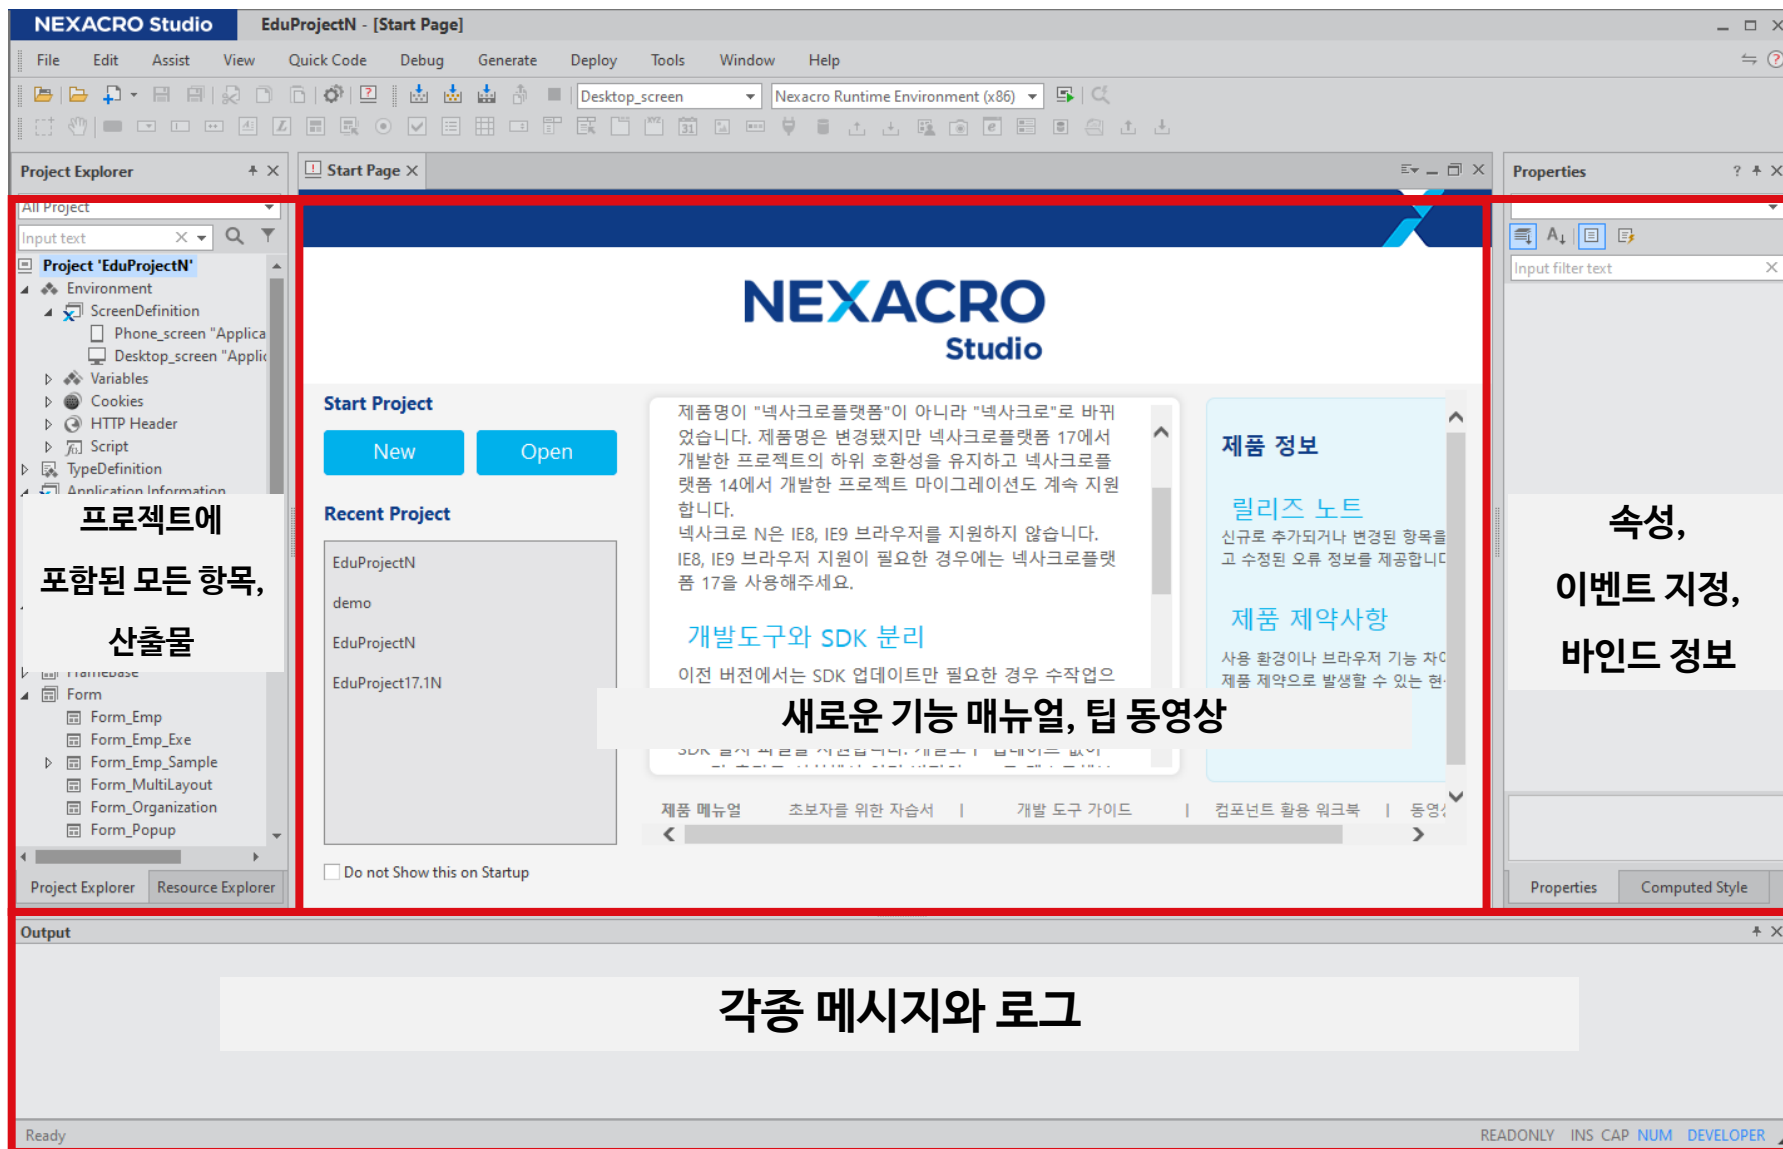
NEXACRO Studio EduProjectN - [Start Page]

File Edit Assist View Quick Code Debug Generate Deploy Tools Window Help

Desktop_screen Nexacro Runtime Environment (x86)

Project Explorer

All Project

Input text

Project 'EduProjectN'
Environment
ScreenDefinition
Phone_screen "Applica
Desktop_screen "Applic
Variables
Cookies
HTTP Header
Script
TypeDefinition
Application Information

프로젝트에
포함된 모든 항목,
산출물

FrameBase
Form
Form_Emp
Form_Emp_Exe
Form_Emp_Sample
Form_MultiLayout
Form_Organization
Form_Popup

Project Explorer Resource Explorer

Start Page

NEXACRO Studio

Start Project

New Open

Recent Project

EduProjectN
demo
EduProjectN
EduProject17.1N

Do not Show this on Startup

제품명이 "넥사크로플랫폼"이 아니라 "넥사크로"로 바뀌었습니다. 제품명은 변경됐지만 넥사크로플랫폼 17에서 개발한 프로젝트의 하위 호환성을 유지하고 넥사크로플랫폼 14에서 개발한 프로젝트 마이그레이션도 계속 지원합니다.
넥사크로 N은 IE8, IE9 브라우저를 지원하지 않습니다. IE8, IE9 브라우저 지원이 필요한 경우에는 넥사크로플랫폼 17을 사용해주세요.

개발도구와 SDK 분리

이전 버전에서는 SDK 업데이트만 필요한 경우 수작업으

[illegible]

제품 정보

릴리즈 노트
신규로 추가되거나 변경된 항목을 고 수정된 오류 정보를 제공합니다

제품 제약사항
사용 환경이나 브라우저 기능 차이 제품 제약으로 발생할 수 있는 현

새로운 기능 매뉴얼, 팁 동영상

제품 메뉴얼 초보자를 위한 자습서 | 개발 도구 가이드 | 컴포넌트 활용 워크북 | 동영상

Properties

Input filter text

속성,
이벤트 지정,
바인드 정보

Properties Computed Style

Output

각종 메시지와 로그

Ready

READONLY INS CAP NUM DEVELOPER